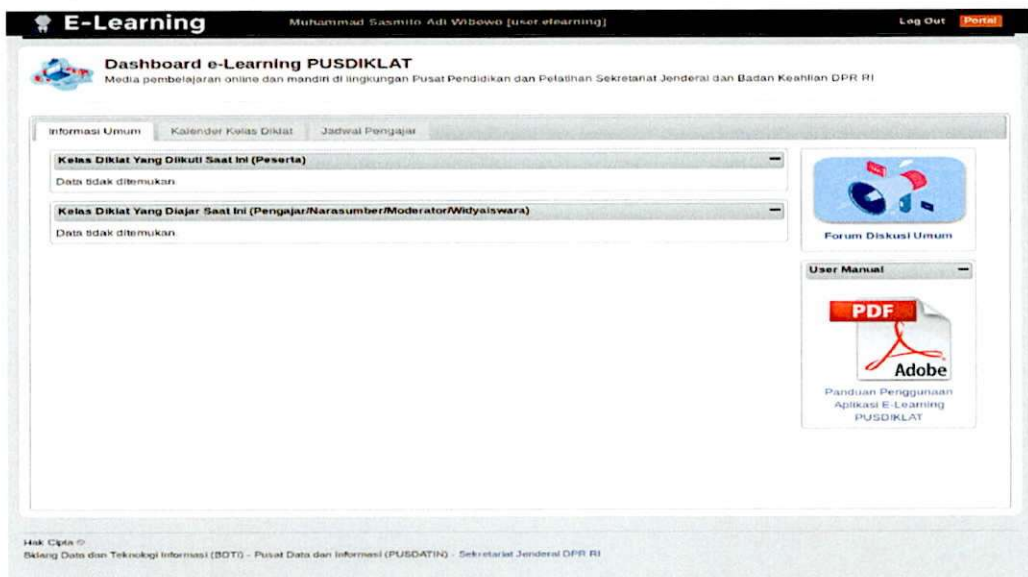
E-Learning

Muhammad Sasmito Adi Wibowo [user elearning]

Log Out Portal

Dashboard e-Learning PUSDIKLAT

Media pembelajaran online dan mandiri di lingkungan Pusat Pendidikan dan Pelatihan Sekretariat Jenderal dan Badan Keahlian DPR RI

Informasi Umum | Kalender Kelas Diklat | Jadwal Pengajar

Kelas Diklat Yang Diikuti Saat Ini (Peserta)

Data tidak ditemukan

Kelas Diklat Yang Diajar Saat Ini (Pengajar/Narasumber/Moderator/Widyaiswara)

Data tidak ditemukan

Forum Diskusi Umum

User Manual

PDF

Adobe

Panduan Penggunaan Aplikasi E-Learning PUSDIKLAT

Hak Cipta ©

Bidang Data dan Teknologi Informasi (BDTI) - Pusat Data dan Informasi (PUSDATIN) - Sekretariat Jenderal DPR RI